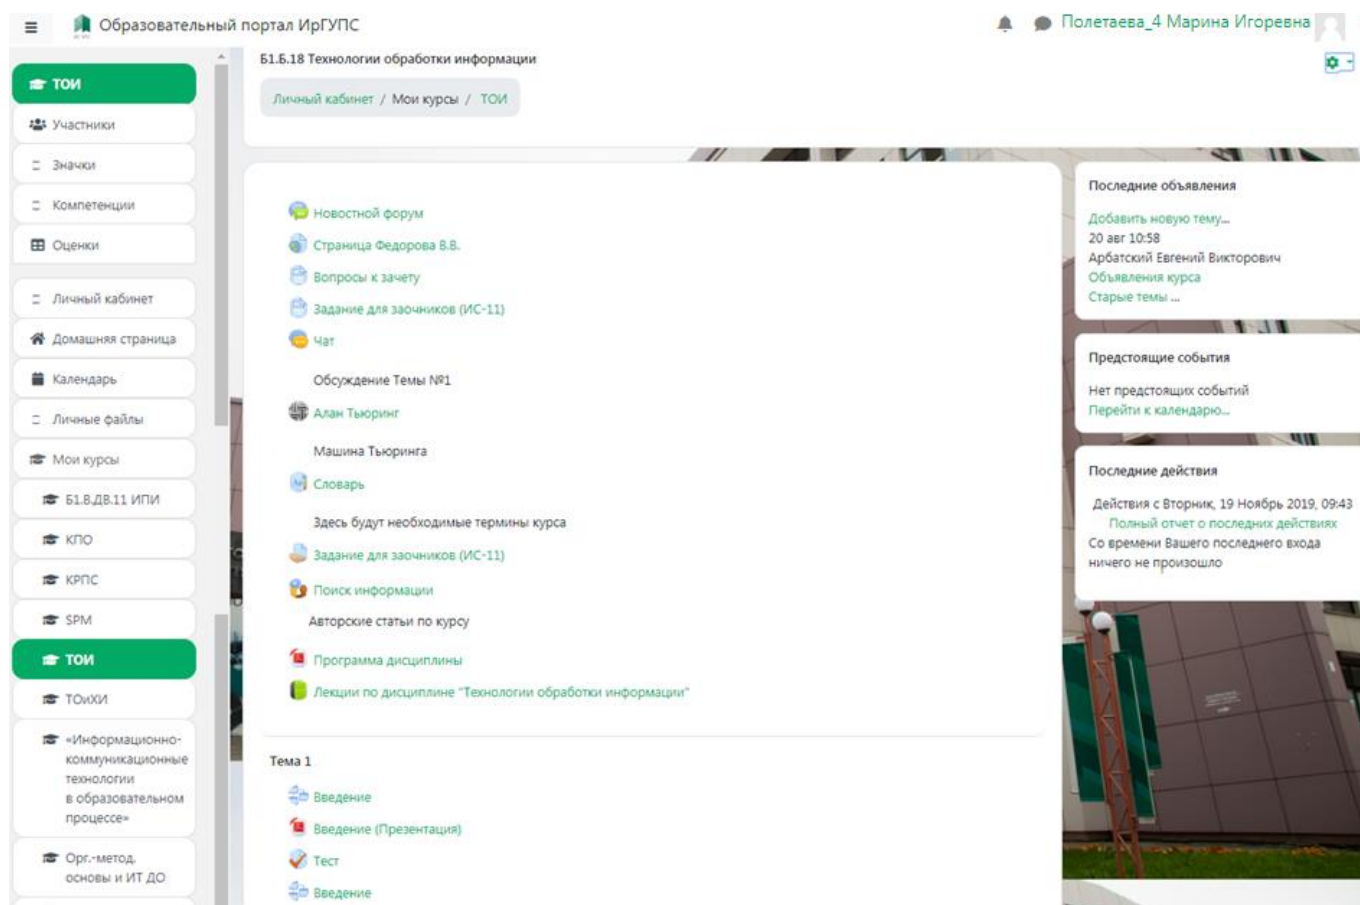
Образовательный портал ИрГУПС

Полетаева_4 Марина Игоревна

ТОИ
Участники
Значки
Компетенции
Оценки
Личный кабинет
Домашняя страница
Календарь
Личные файлы
Мои курсы
Б1.В.ДВ.11 ИПИ
КПО
КРПС
SPM
ТОИ
ТОиХИ
«Информационно-коммуникационные технологии в образовательном процессе»
Орг.-метод. основы и ИТ ДО

Б1.Б.18 Технологии обработки информации

Личный кабинет / Мои курсы / ТОИ

Новостной форум
Страница Федорова В.В.
Вопросы к зачету
Задание для заочников (ИС-11)
Чат

Обсуждение Темы №1

Алан Тьюринг

Машина Тьюринга

Словарь

Здесь будут необходимые термины курса

Задание для заочников (ИС-11)
Поиск информации

Авторские статьи по курсу

Программа дисциплины
Лекции по дисциплине "Технологии обработки информации"

Тема 1
Введение
Введение (Презентация)
Тест
Введение

Последние объявления
Добавить новую тему...
20 авг 10:58
Арбатский Евгений Викторович
Объявления курса
Старые темы ...

Предстоящие события
Нет предстоящих событий
Перейти к календарю...

Последние действия
Действия с Вторник, 19 Ноябрь 2019, 09:43
Полный отчет о последних действиях
Со времени Вашего последнего входа ничего не произошло